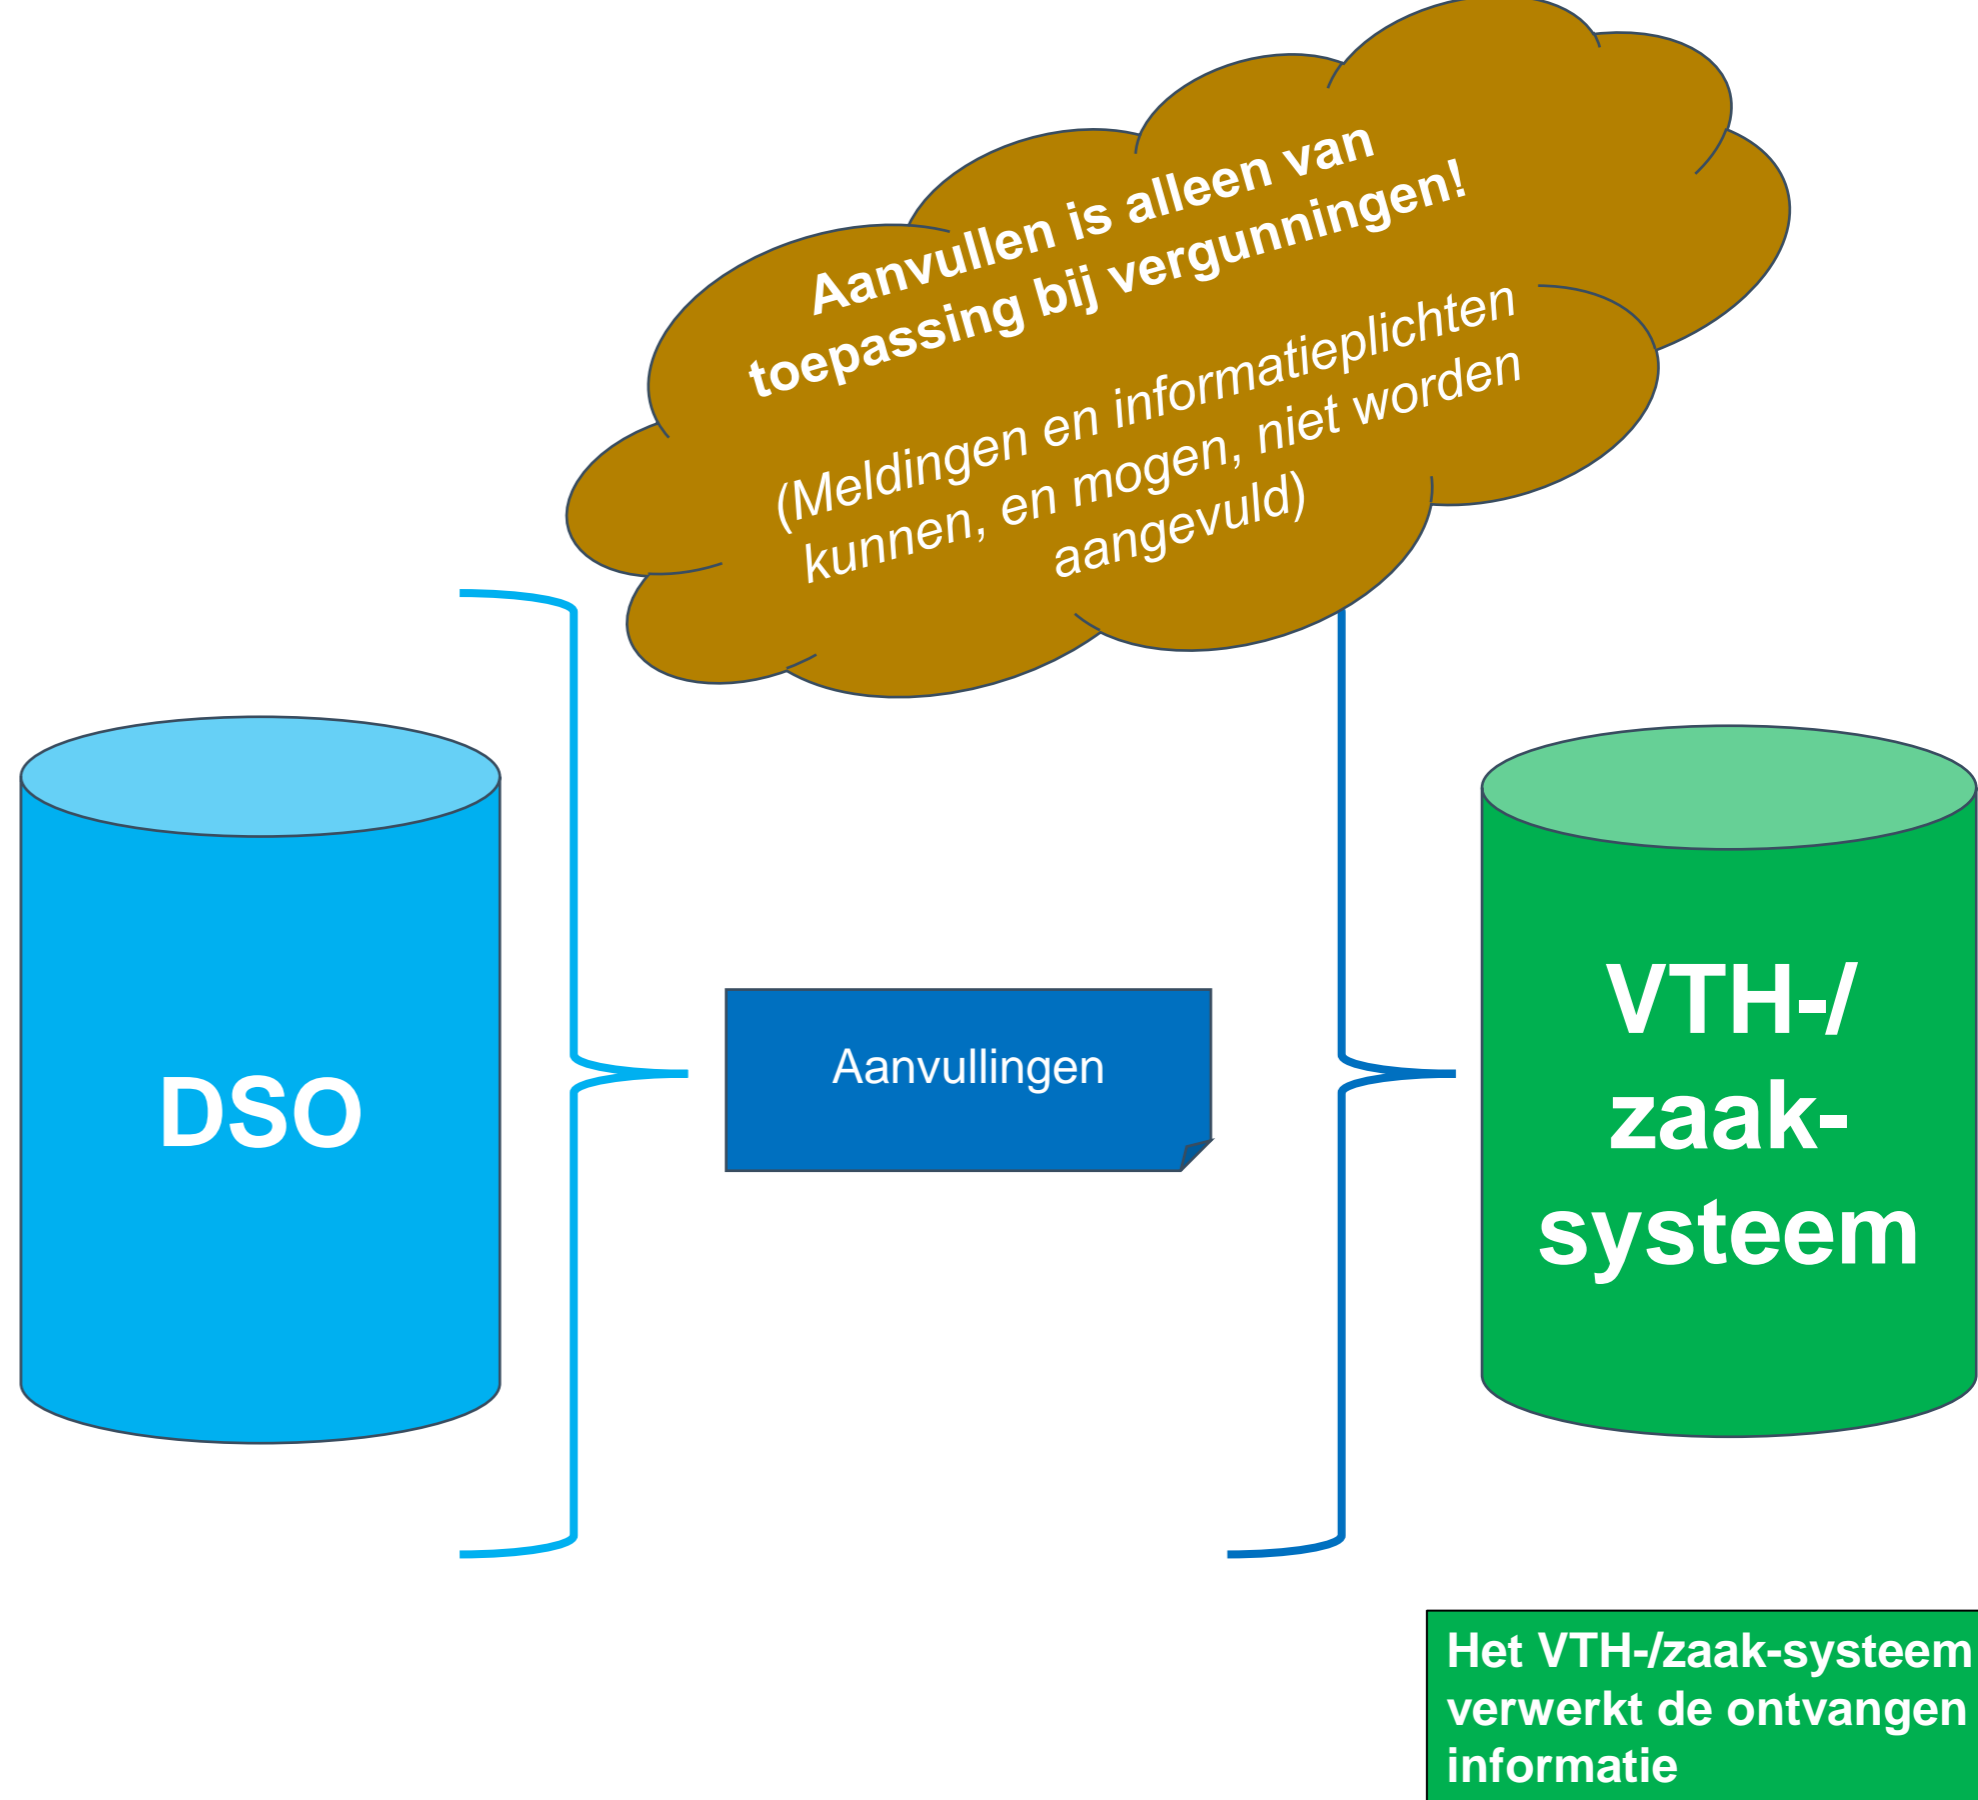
Aanvullen is alleen van toepassing bij vergunningen!

(Meldingen en informatieplichten kunnen, en mogen, niet worden aangevuld)

DSO

Aanvullingen

VTH-/ zaak-systeem

Het VTH-/zaak-systeem verwerkt de ontvangen informatie